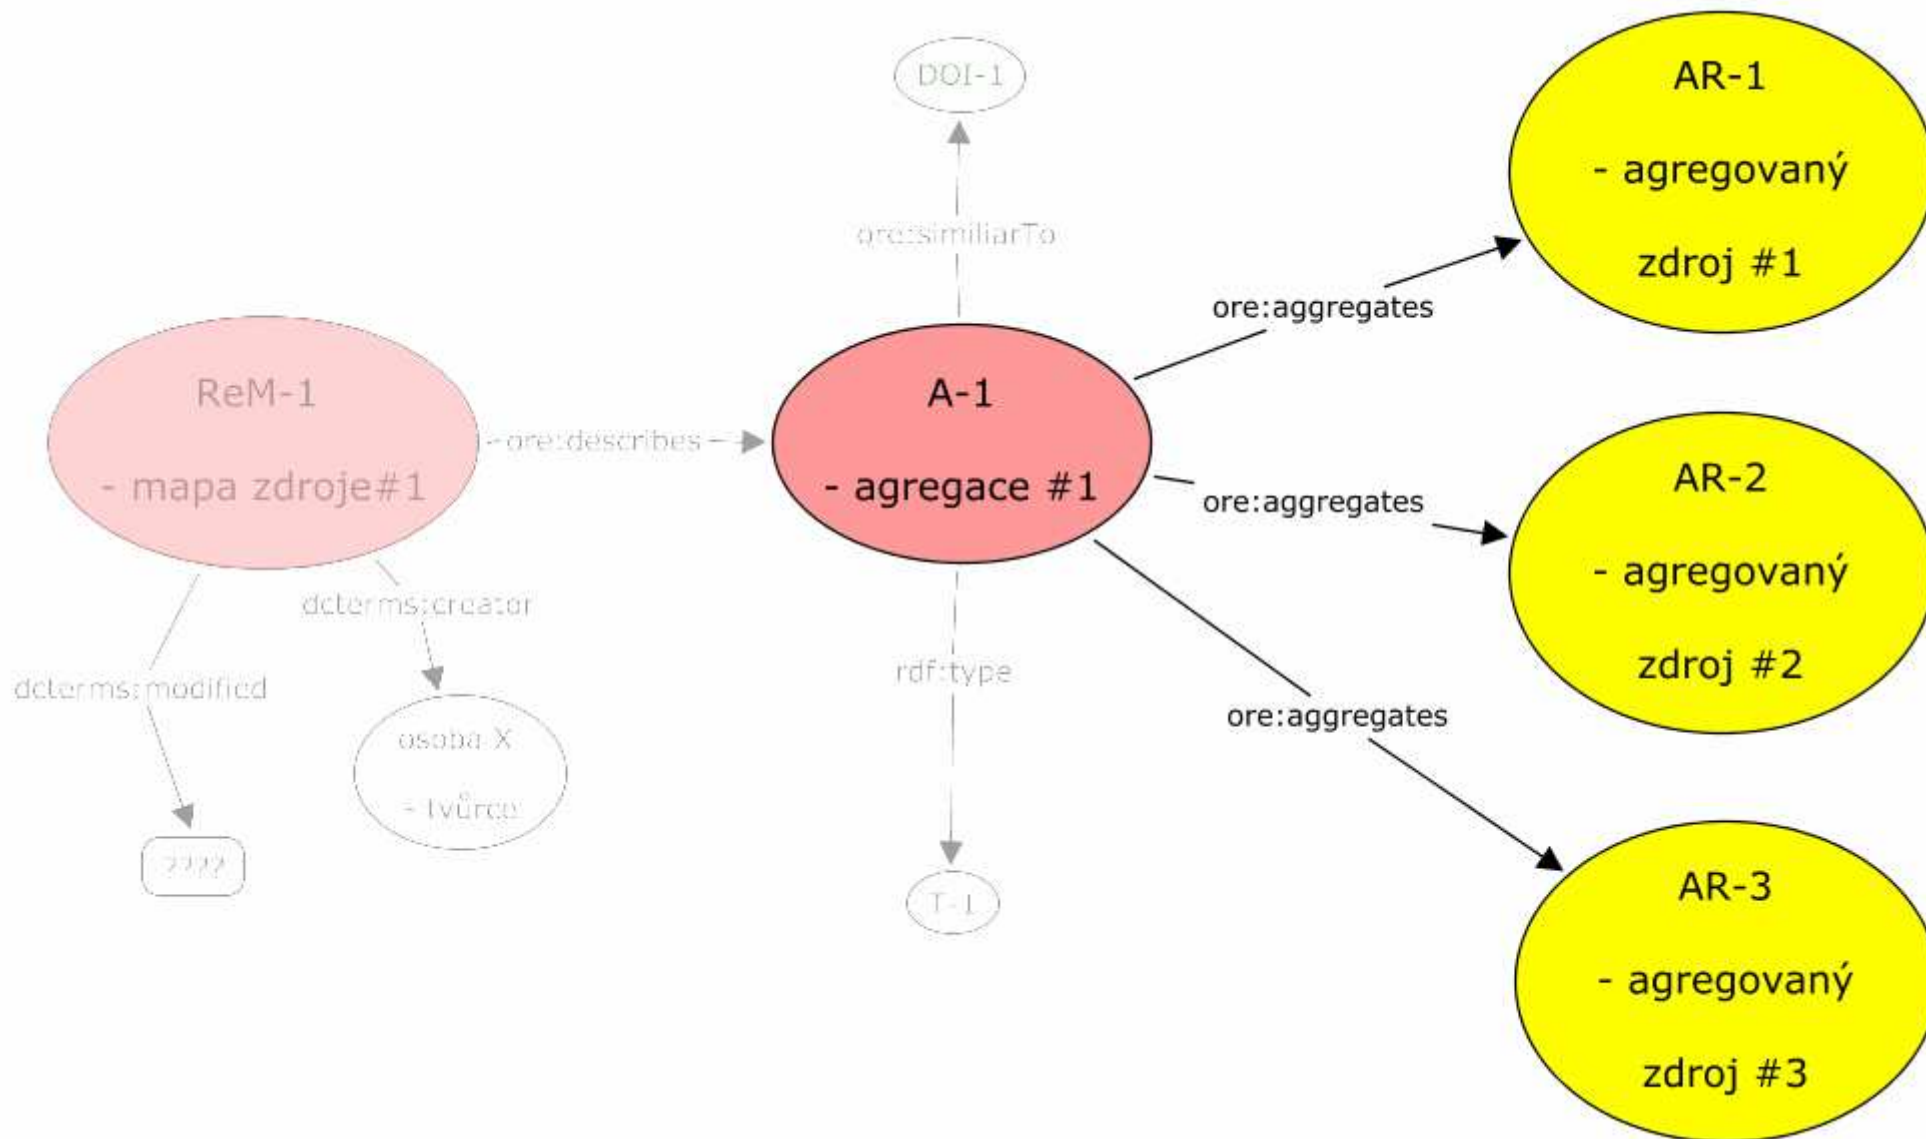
DOI-1

ore:similiarTo

AR-1

- agregovaný

zdroj #1

ore:aggregates

ReM-1

- mapa zdroje#1

ore:describes

A-1

- agregace #1

ore:aggregates

AR-2

- agregovaný

zdroj #2

dcterms:creator

rdf:type

dcterms:modified

ore:aggregates

osoba X

- tvůrce

????

T-1

AR-3

- agregovaný

zdroj #3